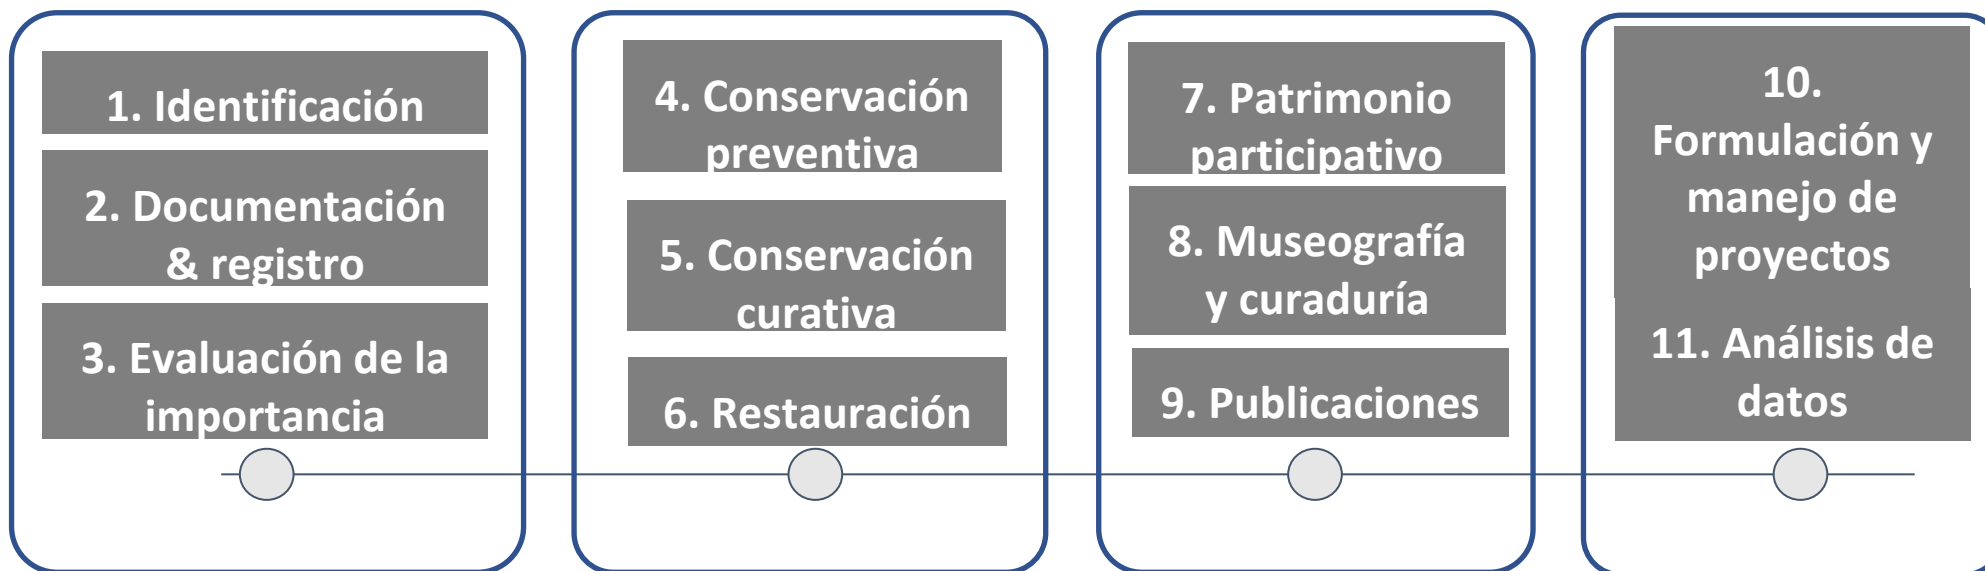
1. Identificación

2. Documentación & registro

3. Evaluación de la importancia

4. Conservación preventiva

5. Conservación curativa

6. Restauración

7. Patrimonio participativo

8. Museografía y curaduría

9. Publicaciones

10. Formulación y manejo de proyectos

11. Análisis de datos